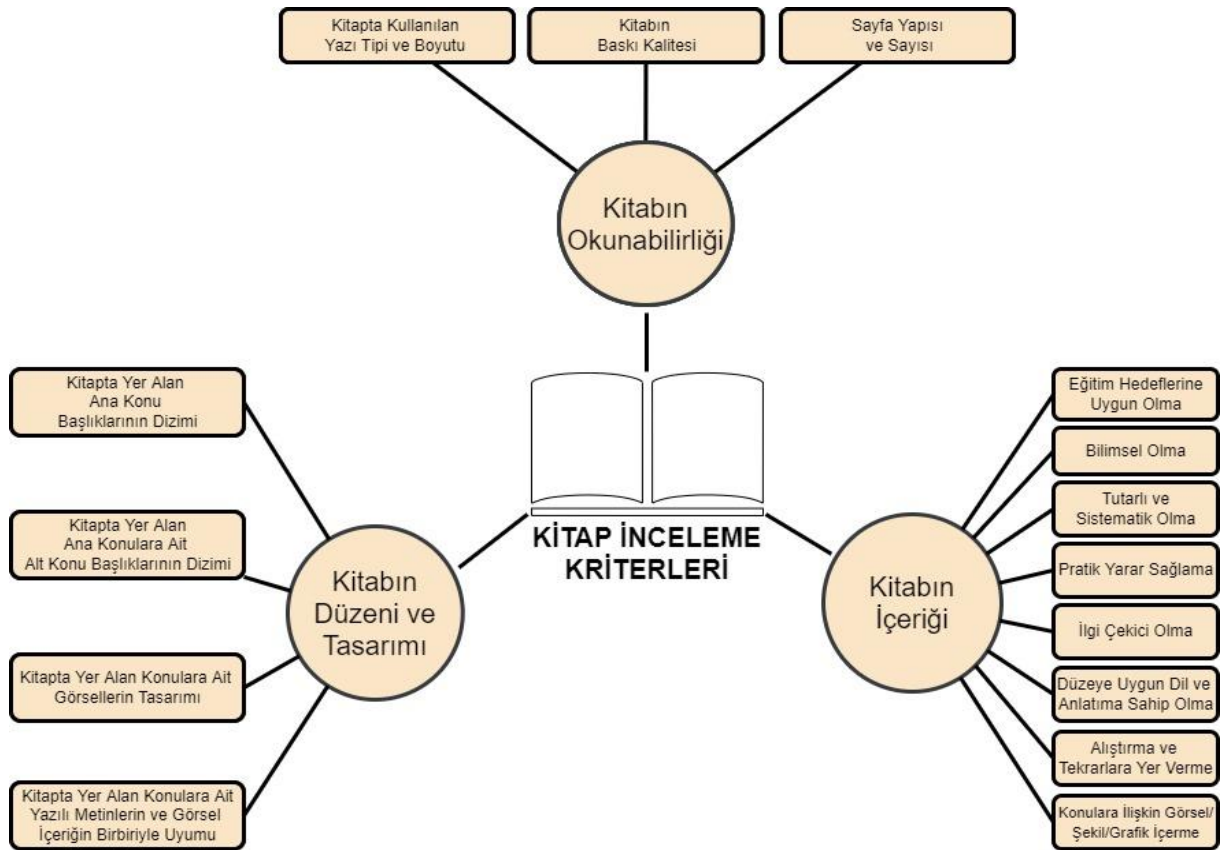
Kitapta Kullanılan Yazı Tipi ve Boyutu

Kitabın Baskı Kalitesi

Sayfa Yapısı ve Sayısı

Kitabın Okunabilirliği

KİTAP İNCELEME KRİTERLERİ

Kitabın Düzeni ve Tasarımı

Kitapta Yer Alan Ana Konu Başlıklarının Dizimi

Kitapta Yer Alan Ana Konulara Ait Alt Konu Başlıklarının Dizimi

Kitapta Yer Alan Konulara Ait Görsellerin Tasarımı

Kitapta Yer Alan Konulara Ait Yazılı Metinlerin ve Görsel İçeriğin Birbiriyle Uyumu

Kitabın İçeriği

Eğitim Hedeflerine Uygun Olma

Bilimsel Olma

Tutarlı ve Sistematik Olma

Pratik Yarar Sağlama

İlgi Çekici Olma

Düzeye Uygun Dil ve Anlatıma Sahip Olma

Alıştırma ve Tekrarlara Yer Verme

Konulara İlişkin Görsel/Şekil/Grafik İçerme